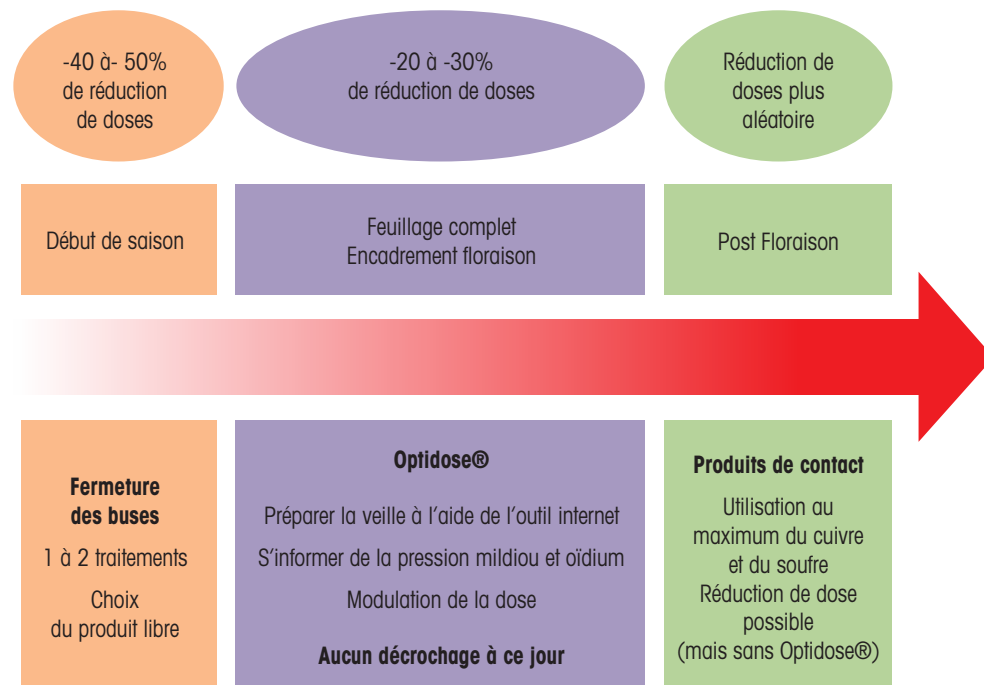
-40 à- 50% de réduction de doses

-20 à -30% de réduction de doses

Réduction de doses plus aléatoire

Début de saison

Feuillage complet
Encadrement floraison

Post Floraison

**Fermeture des buses**

1 à 2 traitements

Choix du produit libre

**Optidose®**

Préparer la veille à l'aide de l'outil internet

S'informer de la pression mildiou et oïdium

Modulation de la dose

**Aucun décrochage à ce jour**

**Produits de contact**

Utilisation au maximum du cuivre et du soufre

Réduction de dose possible (mais sans Optidose®)